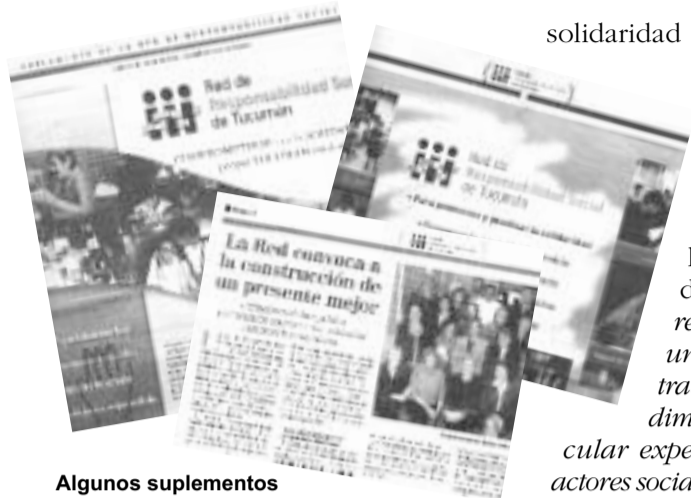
solidaridad

Red de Responsabilidad Social de Tucumán

Red de Responsabilidad Social de Tucumán

La Red convoca a la construcción de un presente mejor

I
d
re
ur
tra
dim
cular expe
actores socia

Algunos suplementos